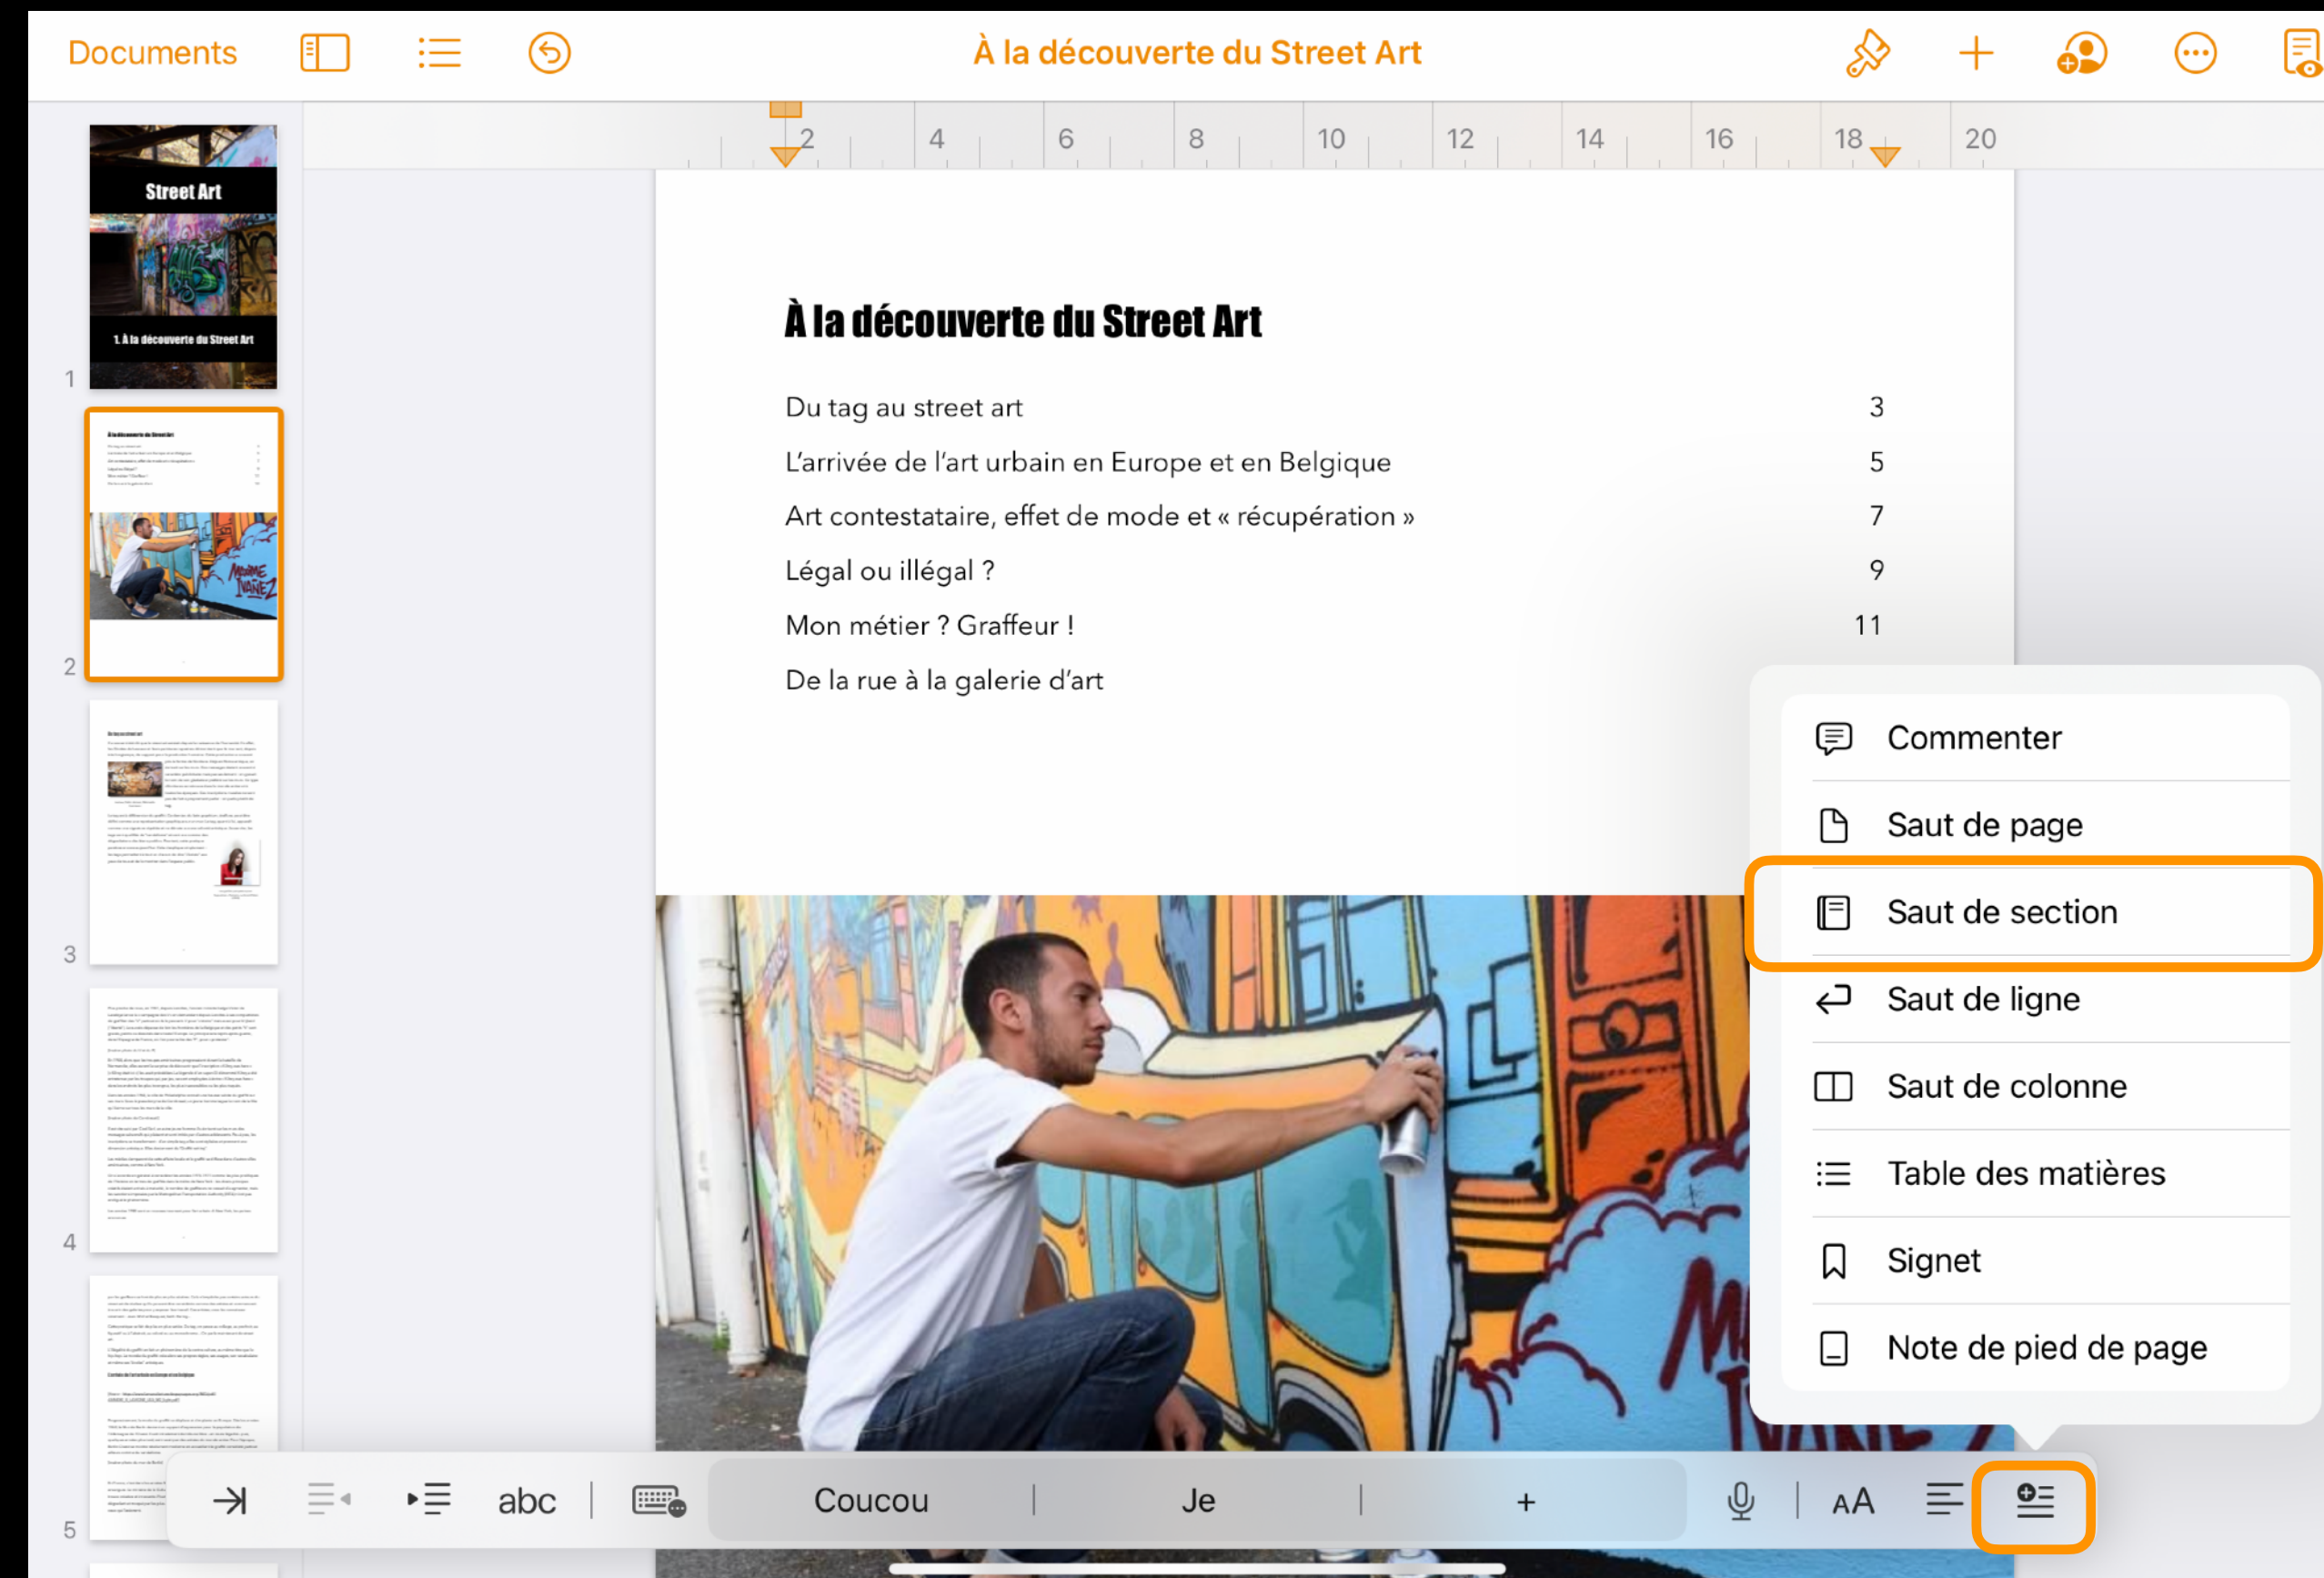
Documents

À la découverte du Street Art

2 4 6 8 10 12 14 16 18 20

Street Art

1. À la découverte du Street Art

1

2

3

4

5

À la découverte du Street Art

| | |
|---|---|
| Du tag au street art | 3 |
| L'arrivée de l'art urbain en Europe et en Belgique | 5 |
| Art contestataire, effet de mode et « récupération » | 7 |
| Légal ou illégal ? | 9 |
| Mon métier ? Graffeur ! | 11 |
| De la rue à la galerie d'art | |

Commenter

Saut de page

Saut de section

Saut de ligne

Saut de colonne

Table des matières

Signet

Note de pied de page

abc

Coucou

Je

+

AA